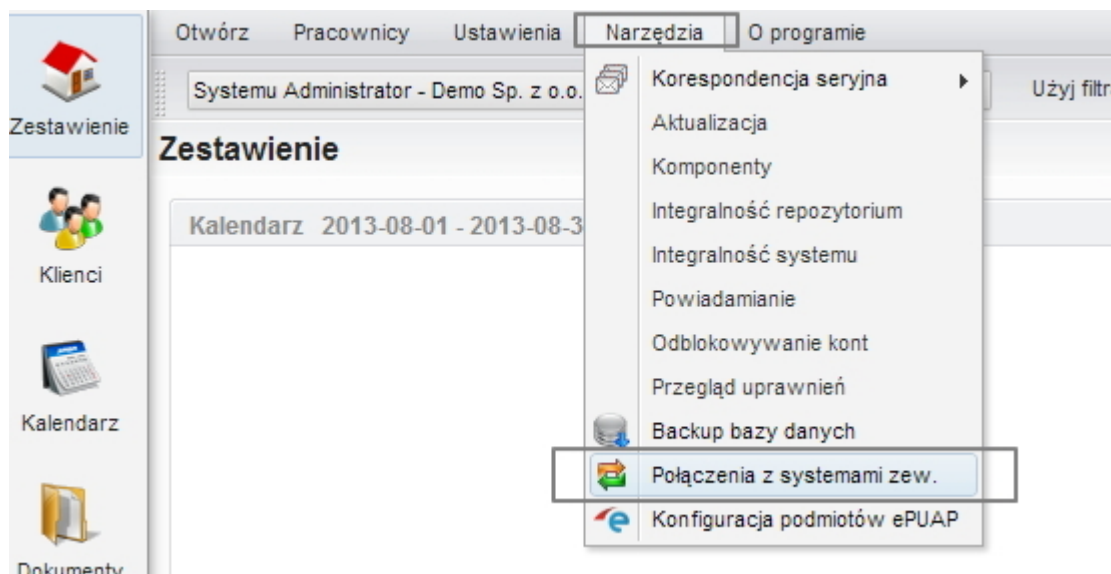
Otwórz Pracownicy Ustawienia Narzędzia O programie

Systemu Administrator - Demo Sp. z o.o.

Użyj filtr

Zestawienie

Zestawienie

Kalendarz 2013-08-01 - 2013-08-3

Klienci

Kalendarz

Dokumenty

Korespondencja seryjna

Aktualizacja

Komponenty

Integralność repozytorium

Integralność systemu

Powiadamianie

Odblokowywanie kont

Przegląd uprawnień

Backup bazy danych

Połączenia z systemami zew.

Konfiguracja podmiotów ePUAP